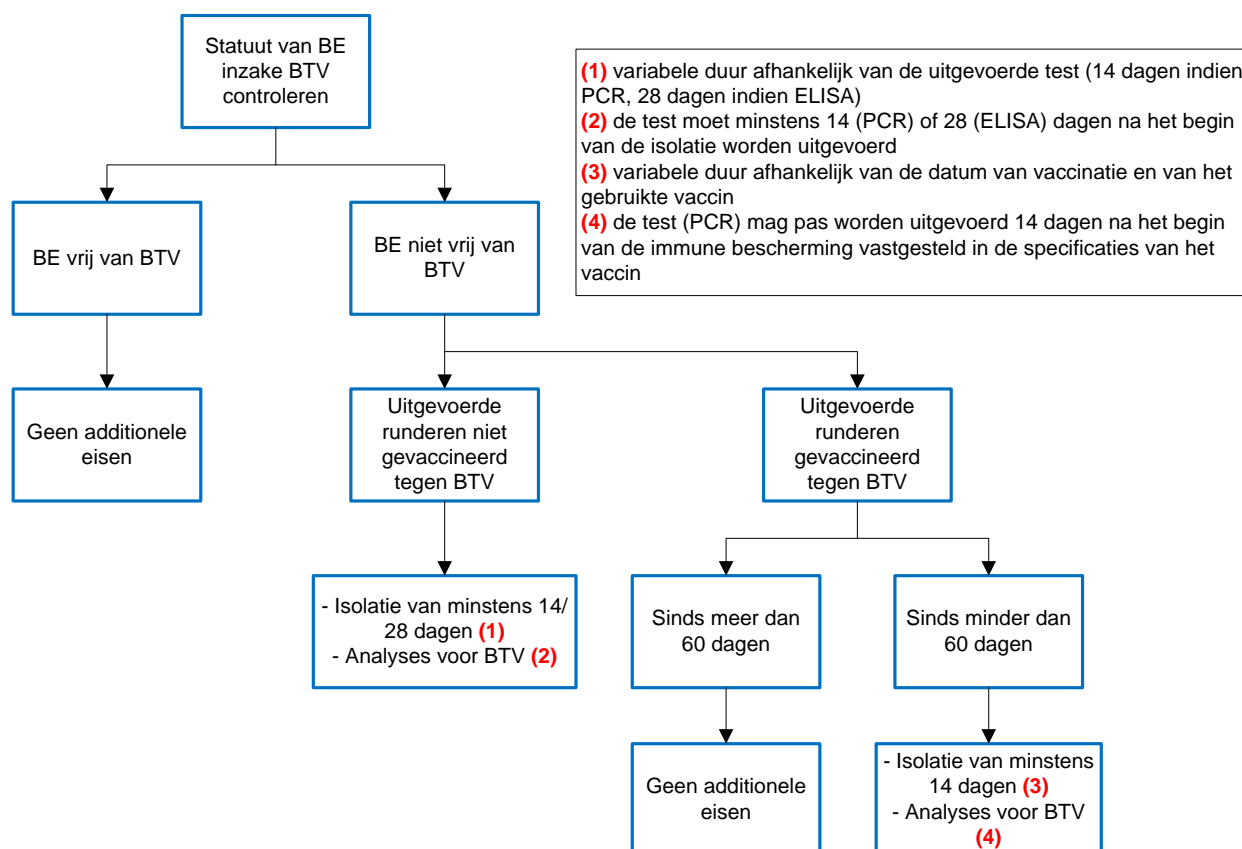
Statuut van BE inzake BTV controleren

(1) variabele duur afhankelijk van de uitgevoerde test (14 dagen indien PCR, 28 dagen indien ELISA)
(2) de test moet minstens 14 (PCR) of 28 (ELISA) dagen na het begin van de isolatie worden uitgevoerd
(3) variabele duur afhankelijk van de datum van vaccinatie en van het gebruikte vaccin
(4) de test (PCR) mag pas worden uitgevoerd 14 dagen na het begin van de immune bescherming vastgesteld in de specificaties van het vaccin

BE vrij van BTV

BE niet vrij van BTV

Geen additionele eisen

Uitgevoerde runderen niet gevaccineerd tegen BTV

Uitgevoerde runderen gevaccineerd tegen BTV

- Isolatie van minstens 14/ 28 dagen (1)
- Analyses voor BTV (2)

Sinds meer dan 60 dagen

Sinds minder dan 60 dagen

Geen additionele eisen

- Isolatie van minstens 14 dagen (3)
- Analyses voor BTV (4)